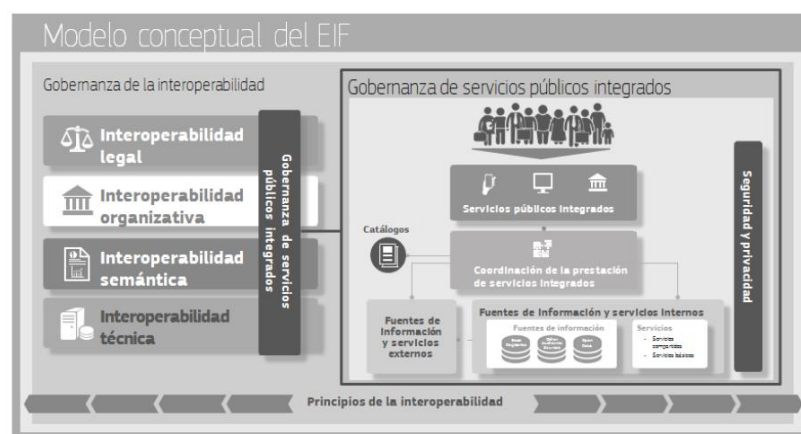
Modelo conceptual del EIF

Gobernanza de la interoperabilidad

Interoperabilidad legal

Interoperabilidad organizativa

Interoperabilidad semántica

Interoperabilidad técnica

Gobernanza de servicios públicos integrados

Gobernanza de servicios públicos integrados

Servicios públicos integrados

Catálogos

Coordinación de la prestación de servicios integrados

Seguridad y privacidad

Fuentes de información y servicios externos

Fuentes de información y servicios internos

Fuentes de información

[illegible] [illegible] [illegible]

Servicios

- Servicios compartidos
- Servicios básicos

Principios de la interoperabilidad